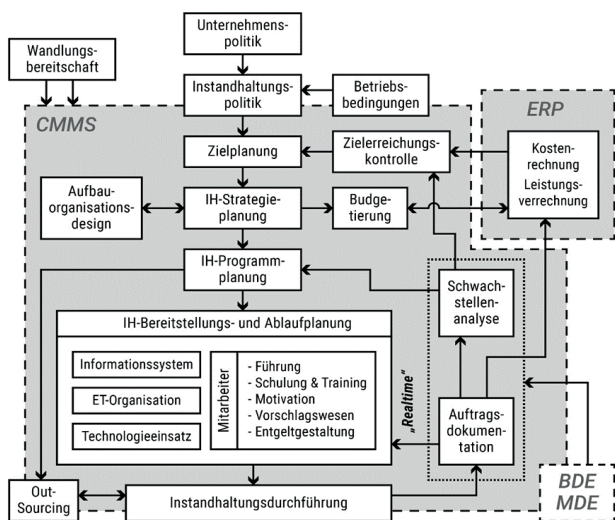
Unternehmenspolitik

Wandlungsbereitschaft

Instandhaltungspolitik

Betriebsbedingungen

CMMS

ERP

Zielplanung

Zielerreichungskontrolle

Kostenrechnung
Leistungsverrechnung

Aufbauorganisationsdesign

IH-Strategieplanung

Budgetierung

IH-Programmplanung

Schwachstellenanalyse

IH-Bereitstellungs- und Ablaufplanung

Informationssystem

ET-Organisation

Technologieeinsatz

Mitarbeiter

- Führung
- Schulung & Training
- Motivation
- Vorschlagswesen
- Entgeltgestaltung

„Realtime"

Auftragsdokumentation

Out-Sourcing

Instandhaltungsdurchführung

BDE
MDE